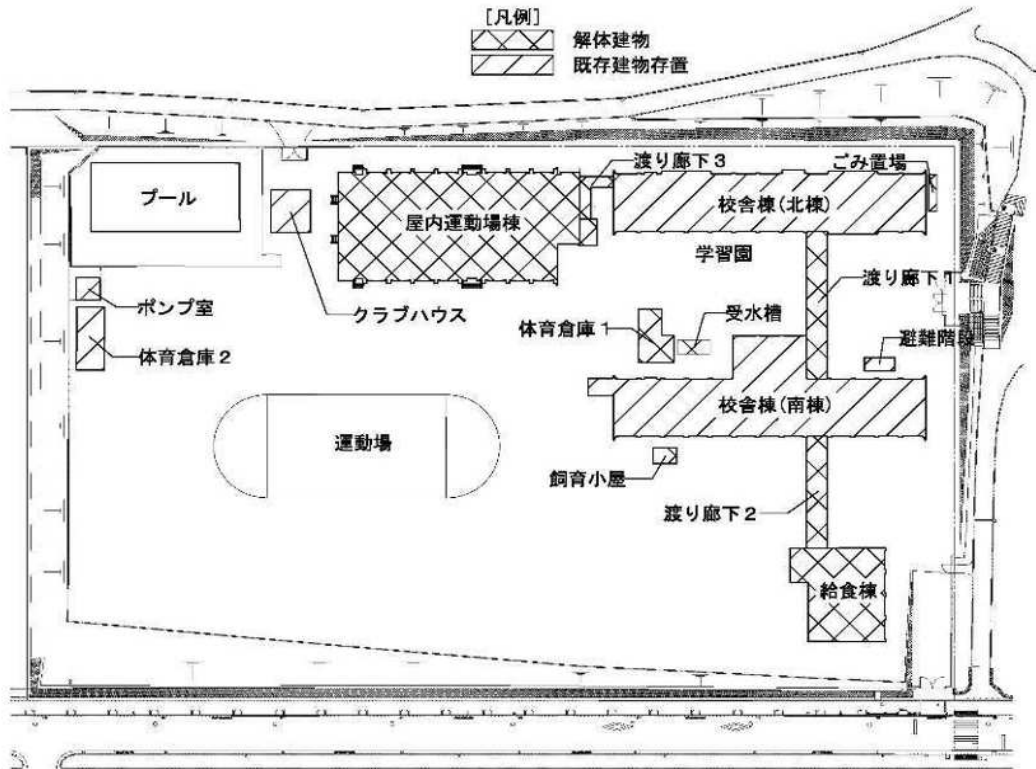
[凡例]
解体建物
既存建物存置

プール
屋内運動場棟
渡り廊下3
ごみ置場
校舎棟(北棟)
学習園
渡り廊下1
ポンプ室
クラブハウス
体育倉庫1
受水槽
体育倉庫2
避難階段
校舎棟(南棟)
運動場
飼育小屋
渡り廊下2
給食棟